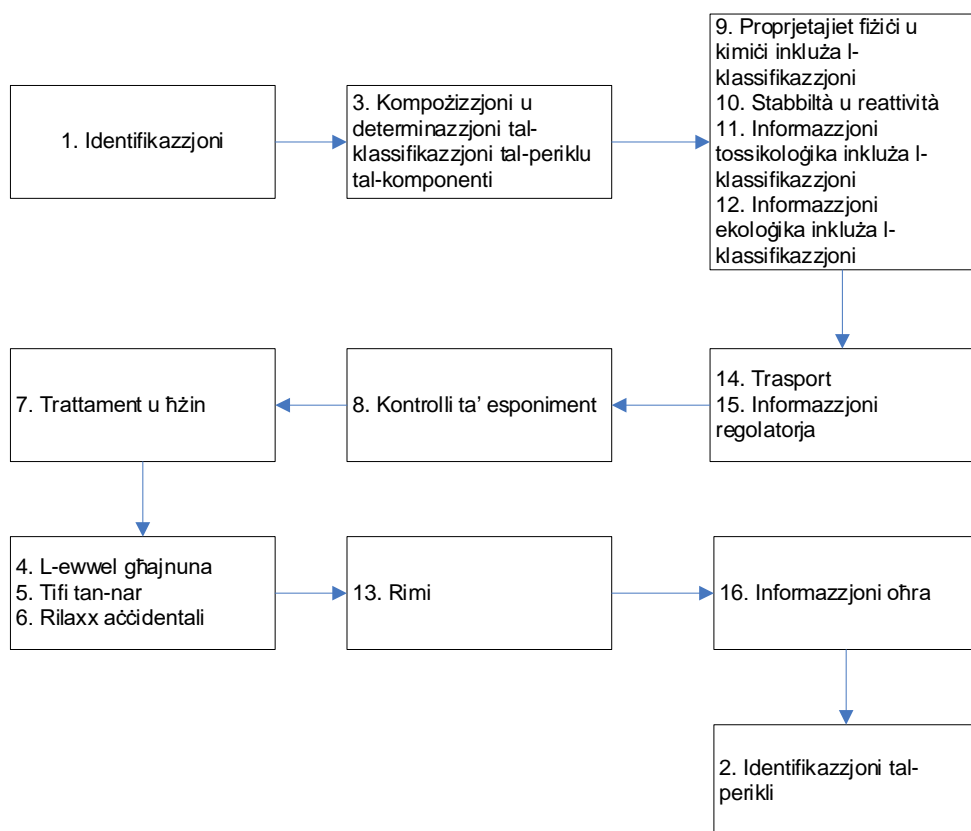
1. Identifikazzjoni

3. Kompożizzjoni u determinazzjoni tal-klassifikazzjoni tal-periklu tal-komponenti

9. Proprjetajiet fiżiċi u kimiċi inkluża l-klassifikazzjoni
10. Stabbiltà u reattività
11. Informazzjoni tossikoloġika inkluża l-klassifikazzjoni
12. Informazzjoni ekoloġika inkluża l-klassifikazzjoni

14. Trasport
15. Informazzjoni regolatorja

8. Kontrolli ta' esponiment

7. Trattament u ħżin

4. L-ewwel għajnuna
5. Tifi tan-nar
6. Rilaxx aċċidentali

13. Rimi

16. Informazzjoni oħra

2. Identifikazzjoni tal-perikli